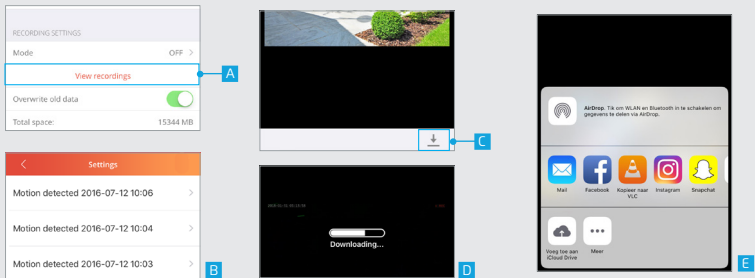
RECORDING SETTINGS

Mode OFF >

View recordings

A

Overwrite old data

Total space: 15344 MB

< Settings

Motion detected 2016-07-12 10:06 >

Motion detected 2016-07-12 10:04 >

Motion detected 2016-07-12 10:03 >

B

C

Downloading...

D

AirDrop. Tik om WLAN en Bluetooth in te schakelen om gegevens te delen via AirDrop.

Mail

Facebook

Kopieer naar VLC

Instagram

Snapchat

Voeg toe aan iCloud Drive

Meer

E